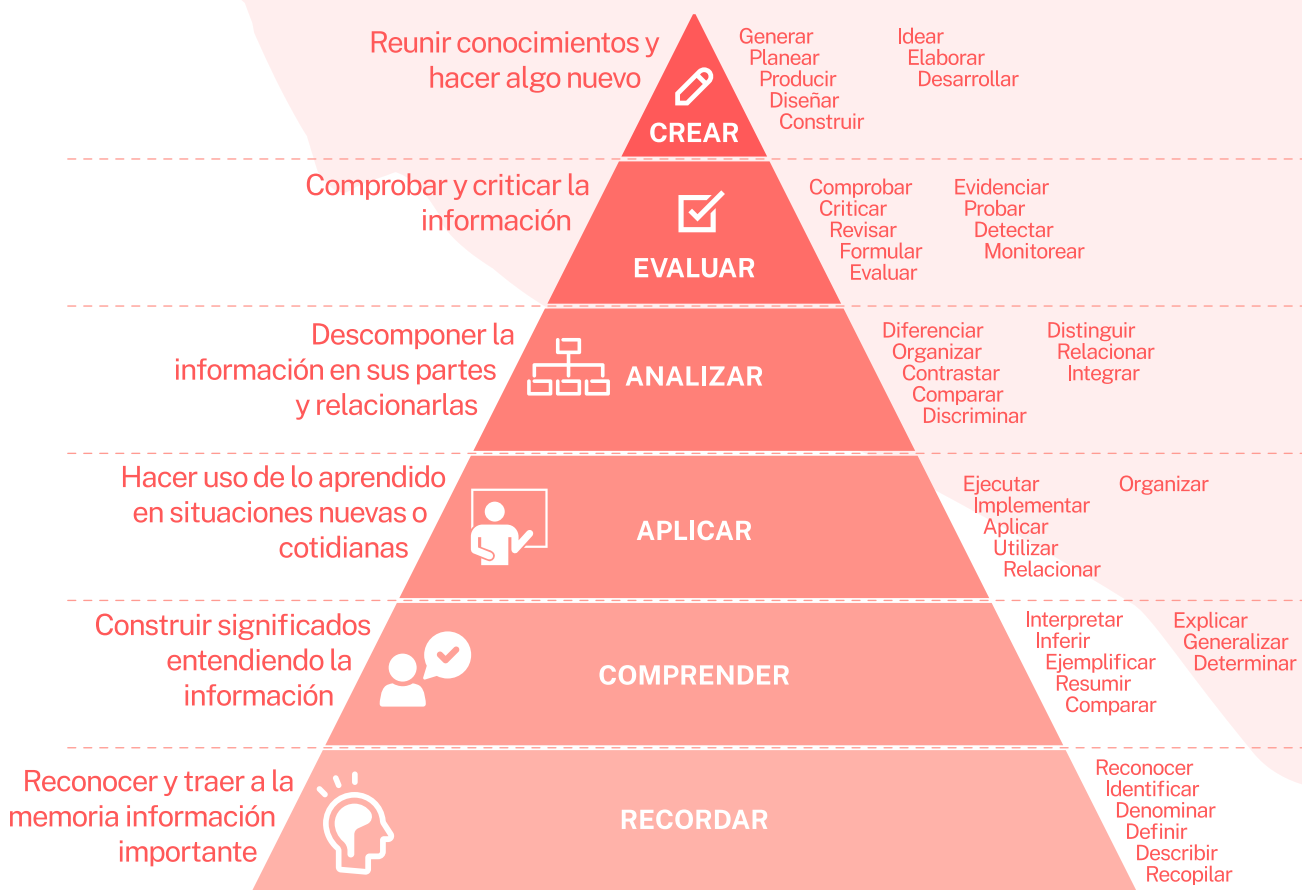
Reunir conocimientos y hacer algo nuevo

CREAR

Generar
Planear
Producir
Diseñar
Construir

Idear
Elaborar
Desarrollar

Comprobar y criticar la información

EVALUAR

Comprobar
Criticar
Revisar
Formular
Evaluar

Evidenciar
Probar
Detectar
Monitorear

Descomponer la información en sus partes y relacionarlas

ANALIZAR

Diferenciar
Organizar
Contrastar
Comparar
Discriminar

Distinguir
Relacionar
Integrar

Hacer uso de lo aprendido en situaciones nuevas o cotidianas

APLICAR

Ejecutar
Implementar
Aplicar
Utilizar
Relacionar

Organizar

Construir significados entendiendo la información

COMPRENDER

Interpretar
Inferir
Ejemplificar
Resumir
Comparar

Explicar
Generalizar
Determinar

Reconocer y traer a la memoria información importante

RECORDAR

Reconocer
Identificar
Denominar
Definir
Describir
Recopilar